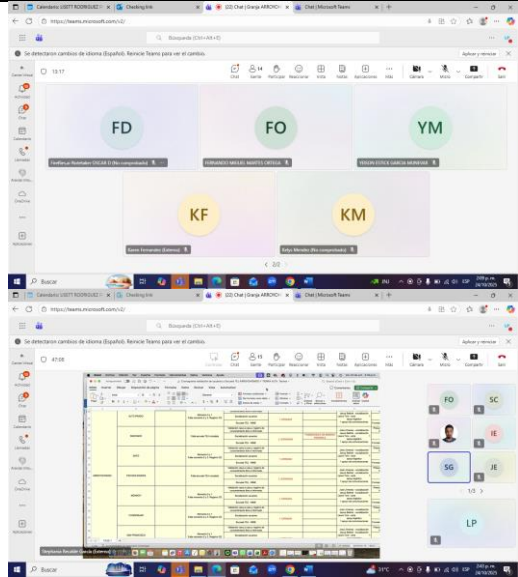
Calendario: USIT7 RODRIGUEZ | Checking link | (20) Chat | Granja ARROYO | Chat | Microsoft Teams

https://teams.microsoft.com/v2/

Búsqueda (Ctrl+Alt+E)

Se detectaron cambios de idioma (Español). Reinicie Teams para ver el cambio.

Aplicar y reiniciar

13:17

Chat Gente Participar Reaccionar Vista Notas Aplicaciones Más Cámara Micro Compartir Salir

FD
Fonfilario Hernández OSCAR D (No comprobado)

FO
FERNANDO MIGUEL MARTES ORTEGA

YM
YEISON ESTICK GARCIA MORENO

KF
Karen Fernandez (Externo)

KM
Kelys Morales (No comprobado)

2/2

Buscar

Calendario: USIT7 RODRIGUEZ | Checking link | (22) Chat | Granja ARROYO | Chat | Microsoft Teams

https://teams.microsoft.com/v2/

Búsqueda (Ctrl+Alt+E)

Se detectaron cambios de idioma (Español). Reinicie Teams para ver el cambio.

Aplicar y reiniciar

47:08

Chat Gente Participar Reaccionar Vista Notas Aplicaciones Más Cámara Micro Compartir Salir

FO SC
IE
SG JE
1/3
LP

Stephanie Rosales Garcia (Externo)

Buscar

31°C